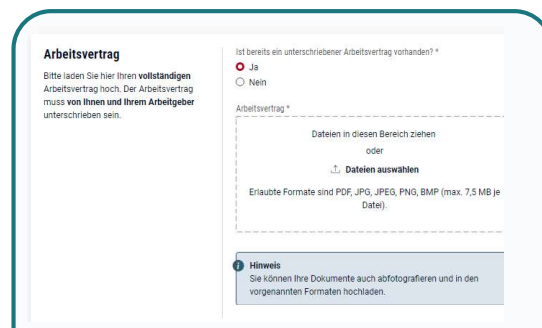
Arbeitsvertrag

Bitte laden Sie hier Ihren vollständigen Arbeitsvertrag hoch. Der Arbeitsvertrag muss von Ihnen und Ihrem Arbeitgeber unterschreiben sein.

Ist bereits ein unterschriebener Arbeitsvertrag vorhanden? *

Ja

Nein

Arbeitsvertrag *

Dateien in diesen Bereich ziehen

oder

Dateien auswählen

Erlaubte Formate sind PDF, JPG, JPEG, PNG, BMP (max. 7,5 MB je Datei).

Hinweis
Sie können Ihre Dokumente auch abfotografieren und in den vorgenannten Formaten hochladen.